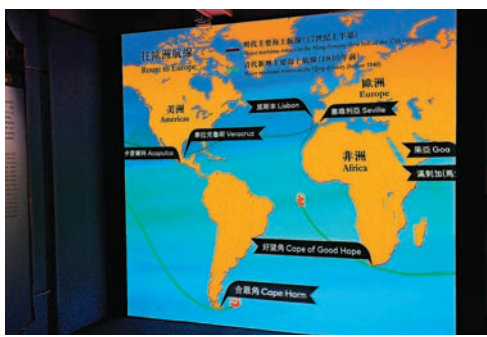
往歐洲航線
Route to Europe

明代主要海上航線(17世紀上半葉)
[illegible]
清代前期主要海上航線(1840年前)
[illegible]

美洲
Americas

里斯本 Lisbon

歐洲
Europe

塞維利亞 Seville

非洲
Africa

果亞 Goa

滿剌加(馬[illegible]

韋拉克魯斯 Veracruz

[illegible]普爾科 Acapulco

好望角 Cape of Good Hope

合恩角 Cape Horn